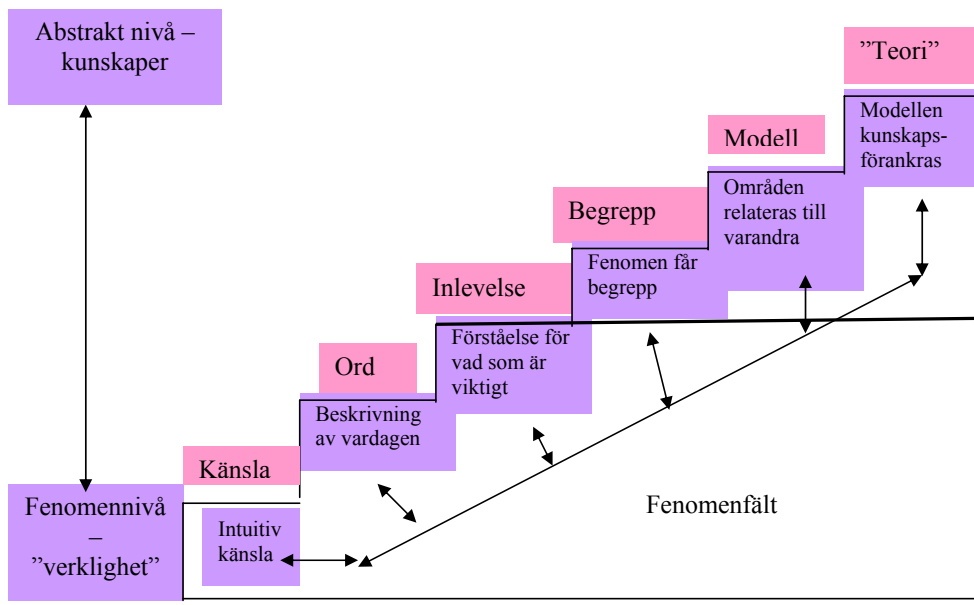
Abstrakt nivå – kunskaper

”Teori”

Modellen kunskapsförankras

Modell

Områden relateras till varandra

Begrepp

Fenomen får begrepp

Inlevelse

Förståelse för vad som är viktigt

Ord

Beskrivning av vardagen

Känsla

Intuitiv känsla

Fenomennivå – ”verklighet”

Fenomenfält